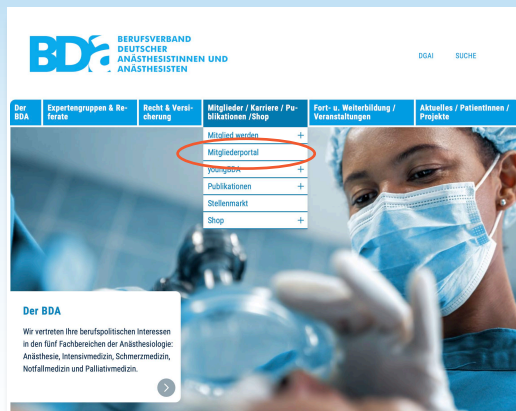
BDA BERUFSVERBAND DEUTSCHER ANÄSTHESISTINNEN UND ANÄSTHESISTEN

DGAI SUCHE

Der BDA

Expertengruppen & Referate

Recht & Versicherung

Mitglieder / Karriere / Publikationen /Shop

Fort- u. Weiterbildung / Veranstaltungen

Aktuelles / PatientInnen / Projekte

Mitglied werden +
Mitgliederportal
youngBDA +
Publikationen +
Stellenmarkt
Shop +

Der BDA

Wir vertreten Ihre berufspolitischen Interessen in den fünf Fachbereichen der Anästhesiologie: Anästhesie, Intensivmedizin, Schmerzmedizin, Notfallmedizin und Palliativmedizin.